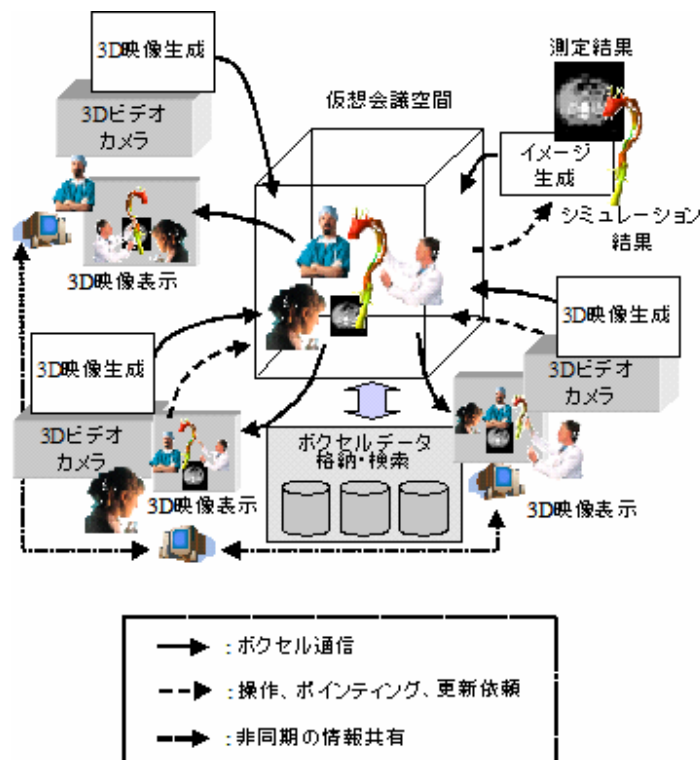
3D映像生成

3Dビデオ
カメラ

3D映像表示

仮想会議空間

測定結果

イメージ
生成

シミュレーション
結果

3D映像生成

3D映像生成

3Dビデオ
カメラ

3Dビデオ
カメラ

3D映像表示

ボクセルデータ
格納・検索

3D映像表示

: ボクセル通信
: 操作、ポインティング、更新依頼
: 非同期の情報共有